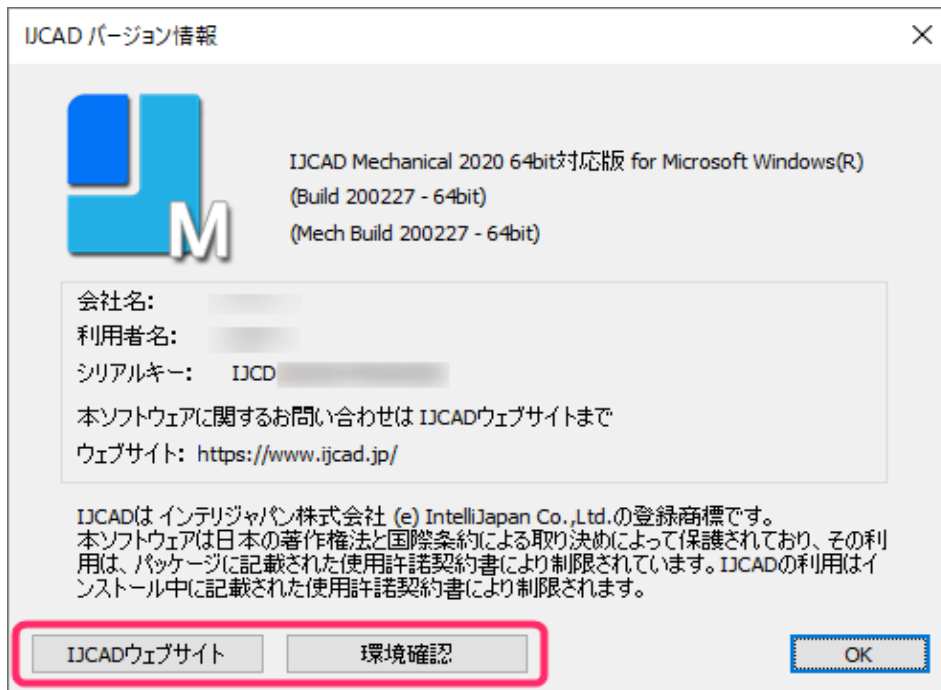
IJCAD バージョン情報

×

M

IJCAD Mechanical 2020 64bit対応版 for Microsoft Windows(R)
(Build 200227 - 64bit)
(Mech Build 200227 - 64bit)

会社名:
利用者名:
シリアルキー: IJCD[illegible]

本ソフトウェアに関するお問い合わせは IJCADウェブサイトまで
ウェブサイト: https://www.ijcad.jp/

IJCADは インテリジャパン株式会社 (e) IntelliJapan Co.,Ltd.の登録商標です。
本ソフトウェアは日本の著作権法と国際条約による取り決めによって保護されており、その利用は、パッケージに記載された使用許諾契約書により制限されています。IJCADの利用はインストール中に記載された使用許諾契約書により制限されます。

IJCADウェブサイト
環境確認
OK